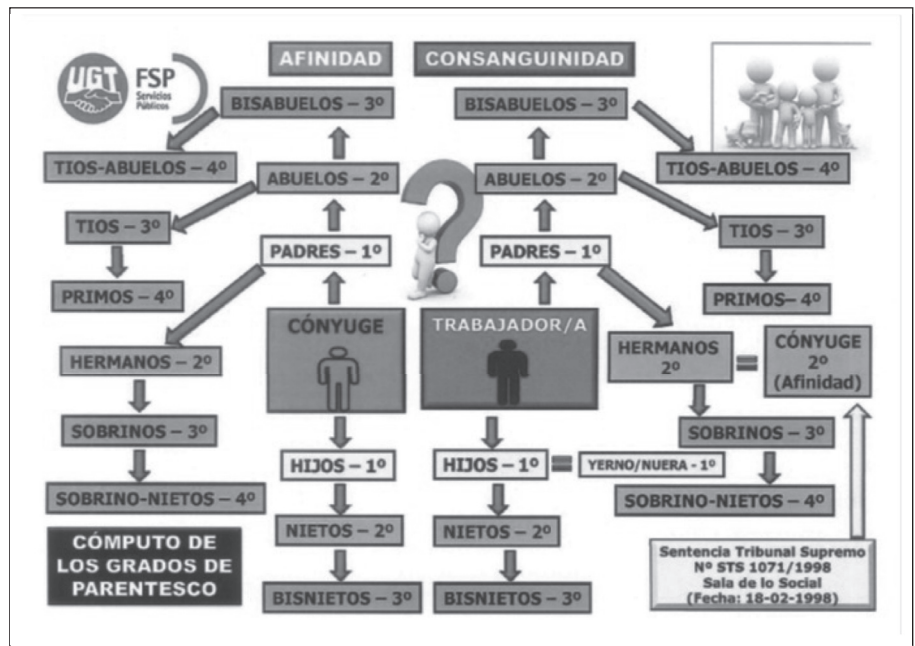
UGT FSP Servicios Públicos

AFINIDAD

CONSANGUINIDAD

BISABUELOS – 3º

TIOS-ABUELOS – 4º

ABUELOS – 2º

TIOS – 3º

PRIMOS – 4º

PADRES – 1º

HERMANOS – 2º

SOBRINOS – 3º

SOBRINO-NIETOS – 4º

CÓNYUGE

HIJOS – 1º

NIETOS – 2º

BISNIETOS – 3º

CÓMPUTO DE LOS GRADOS DE PARENTESCO

BISABUELOS – 3º

TIOS-ABUELOS – 4º

ABUELOS – 2º

TIOS – 3º

PRIMOS– 4º

PADRES – 1º

TRABAJADOR/A

HERMANOS 2º

CÓNYUGE 2º (Afinidad)

SOBRINOS – 3º

SOBRINO-NIETOS – 4º

HIJOS – 1º

YERNO/NUERA - 1º

NIETOS – 2º

BISNIETOS – 3º

Sentencia Tribunal Supremo Nº STS 1071/1998 Sala de lo Social (Fecha: 18-02-1998)